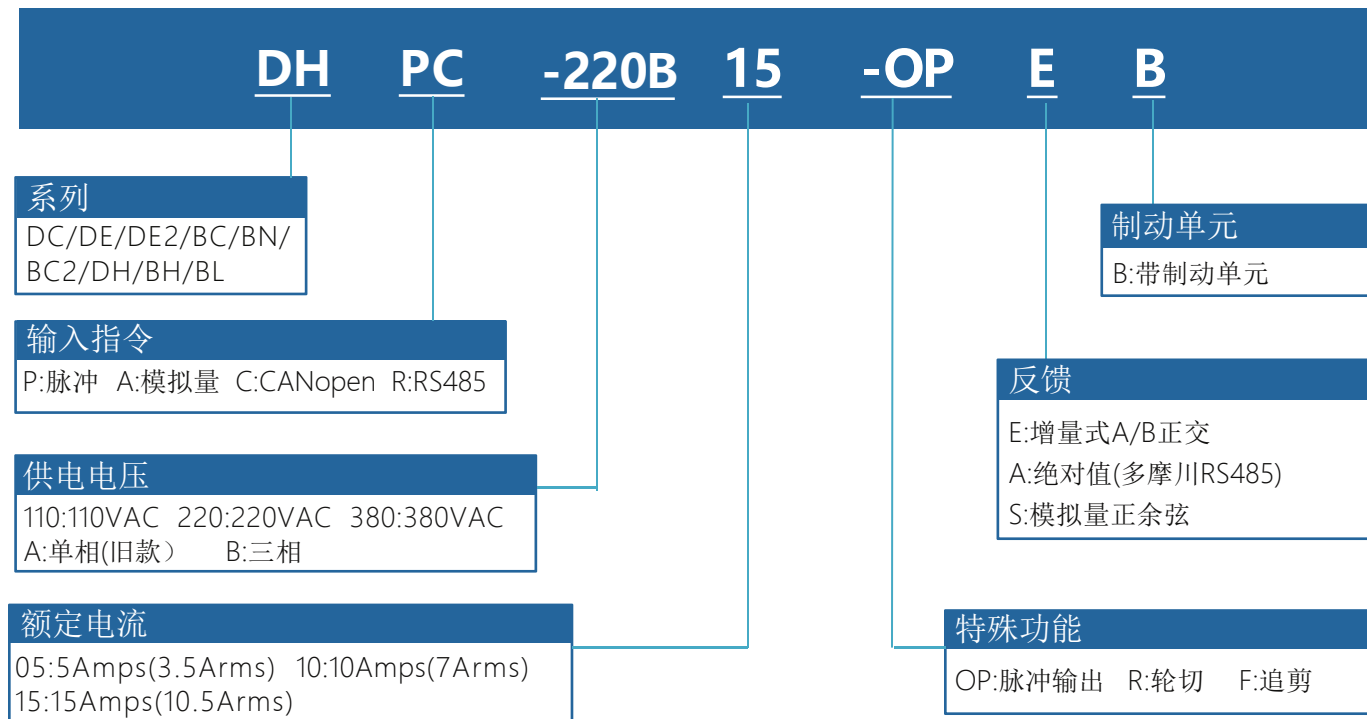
DH PC -220B 15 -OP E B

系列
DC/DE/DE2/BC/BN/
BC2/DH/BH/BL

输入指令
P:脉冲 A:模拟量 C:CANopen R:RS485

供电电压
110:110VAC 220:220VAC 380:380VAC
A:单相(旧款） B:三相

额定电流
05:5Amps(3.5Arms) 10:10Amps(7Arms)
15:15Amps(10.5Arms)

制动单元
B:带制动单元

反馈
E:增量式A/B正交
A:绝对值(多摩川RS485)
S:模拟量正余弦

特殊功能
OP:脉冲输出 R:轮切 F:追剪